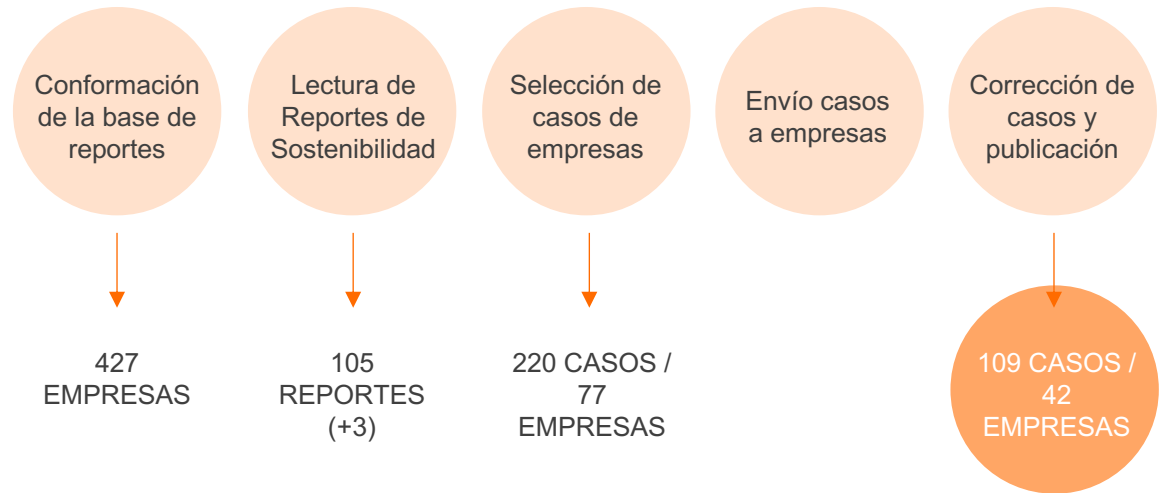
Conformación de la base de reportes

Lectura de Reportes de Sostenibilidad

Selección de casos de empresas

Envío casos a empresas

Corrección de casos y publicación

427 EMPRESAS

105 REPORTES (+3)

220 CASOS / 77 EMPRESAS

109 CASOS / 42 EMPRESAS